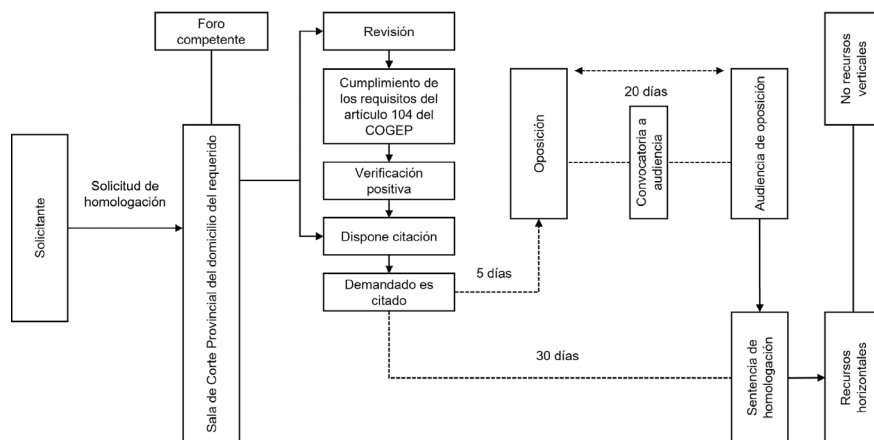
Foro competente

Solicitante

Solicitud de homologación

Sala de Corte Provincial del domicilio del requerido

Revisión

Cumplimiento de los requisitos del artículo 104 del COGEP

Verificación positiva

Dispone citación

Demandado es citado

5 días

30 días

Oposición

20 días

Convocatoria a audiencia

Audiencia de oposición

Sentencia de homologación

No recursos verticales

Recursos horizontales